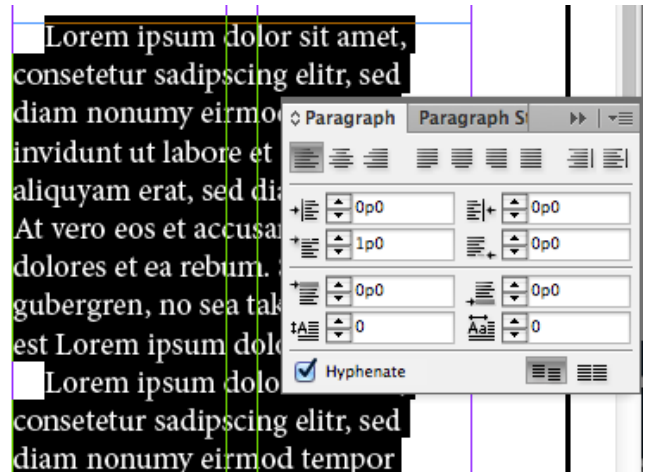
Lorem ipsum dolor sit amet, consetetur sadipscing elitr, sed diam nonumy eirmo
invidunt ut labore et
aliquyam erat, sed dia
At vero eos et accusa
dolores et ea rebum.
gubergren, no sea tak
est Lorem ipsum dolo
Lorem ipsum dolo
consetetur sadipscing elitr, sed diam nonumy eirmod tempor

◇ Paragraph | Paragraph S

0p0
0p0
1p0
0p0
0p0
0p0
0
0

Hyphenate